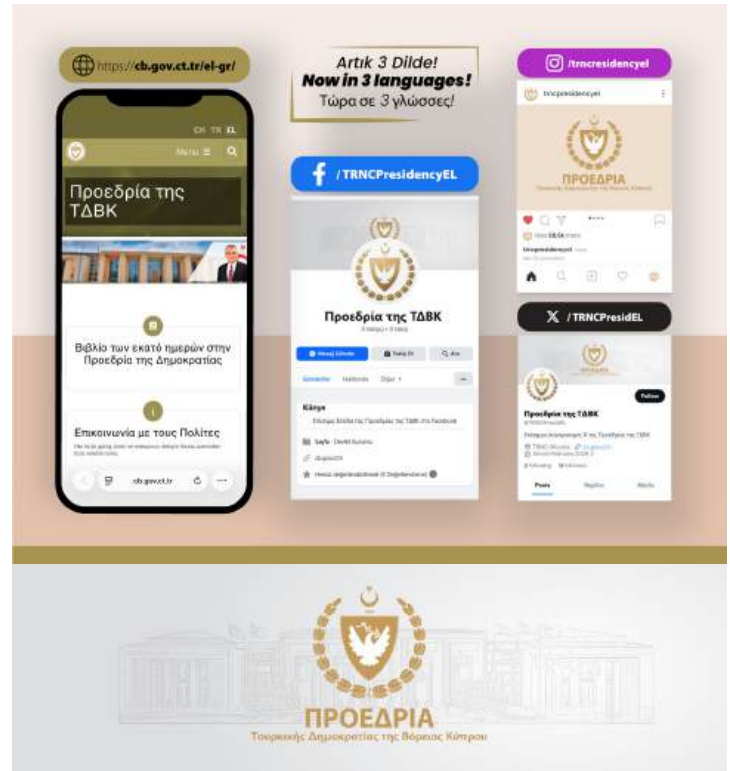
https://cb.gov.ct.tr/el-gr/

Artık 3 Dilde!
Now in 3 languages!
Τώρα σε 3 γλώσσες!

/trncresidencyel

trncpresidencyel

ΠΡΟΕΔΡΙΑ
Τουρκικής Δημοκρατίας της Βορείου Κύπρου

EN TR EL

Menu

Προεδρία της ΤΔΒΚ

/TRNCPresidencyEL

Προεδρία της ΤΔΒΚ

Βιβλίο των εκατό ημερών στην Προεδρία της Δημοκρατίας

Επικοινωνία με τους Πολίτες

/TRNCPresidEL

Προεδρία της ΤΔΒΚ

Follow

Posts

Media

cb.gov.ct.tr

ΠΡΟΕΔΡΙΑ
Τουρκικής Δημοκρατίας της Βορείου Κύπρου